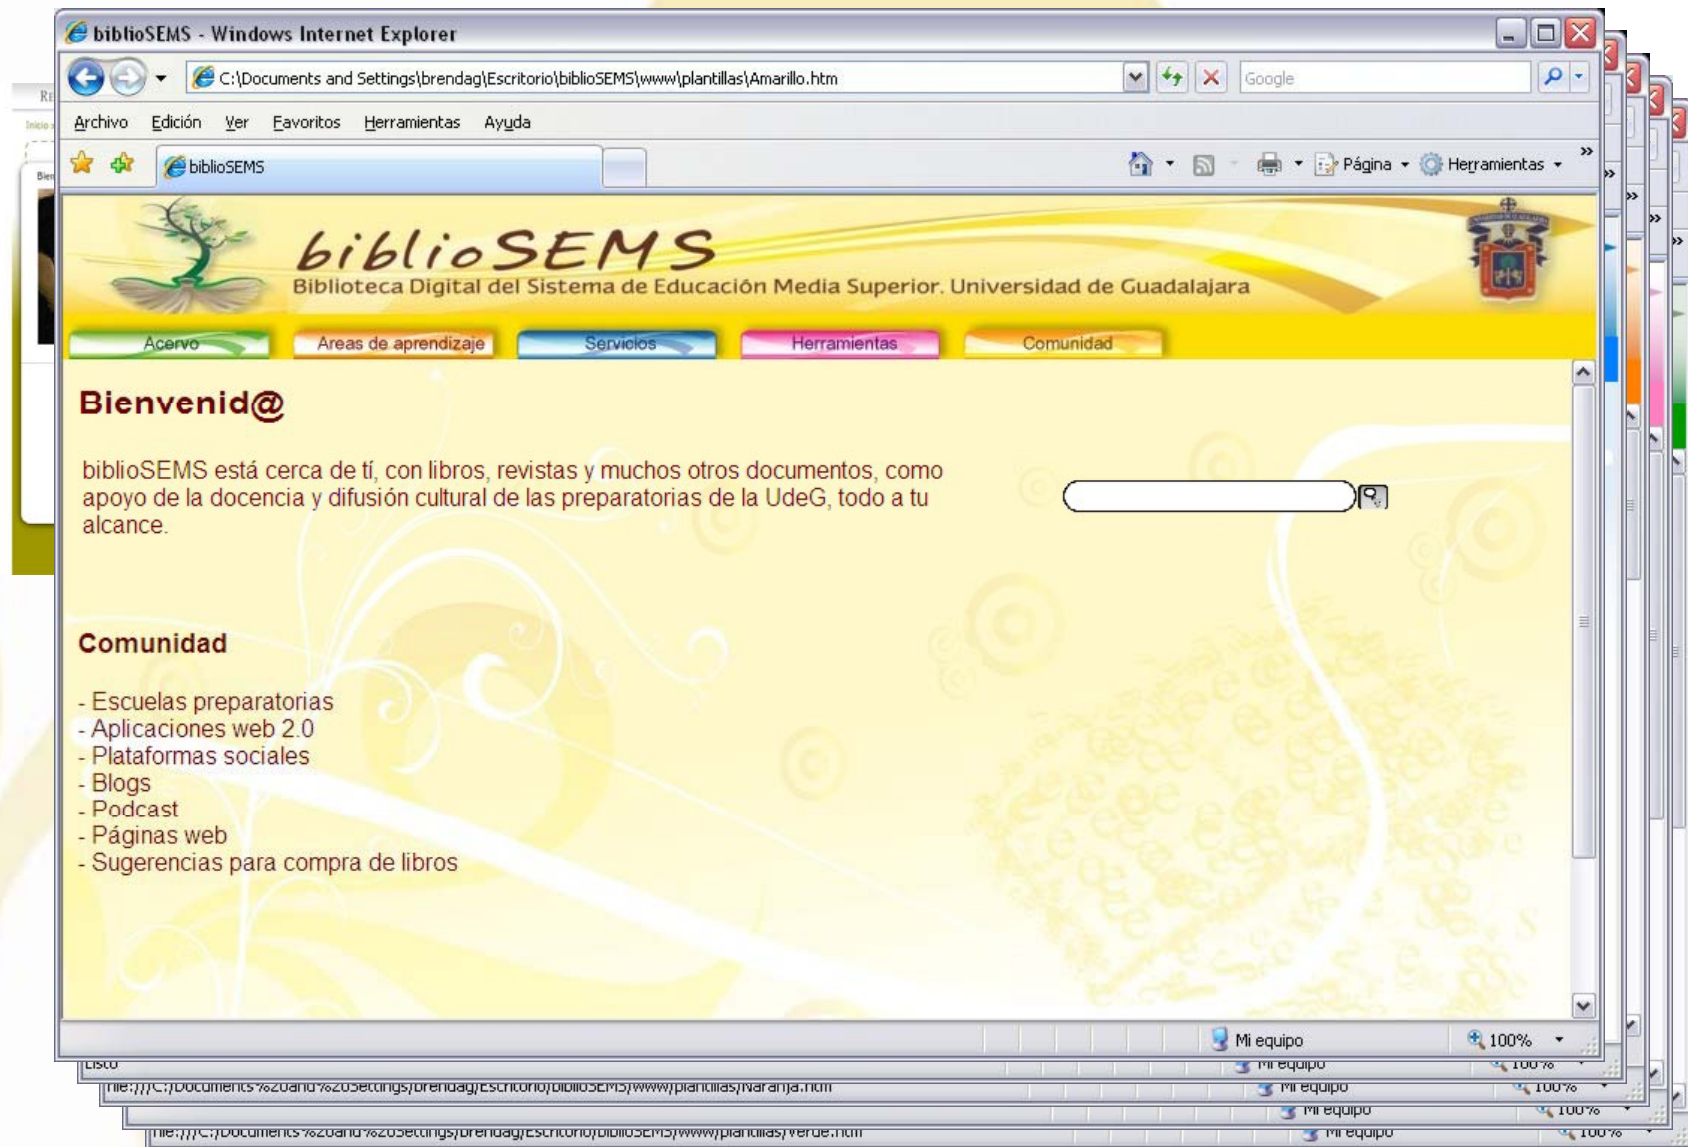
biblioSEMS - Windows Internet Explorer

C:\Documents and Settings\brendag\Escritorio\biblioSEMS\www\plantillas\Amarillo.htm

Google

Archivo Edición Ver Favoritos Herramientas Ayuda

biblioSEMS

Página Herramientas

biblioSEMS
Biblioteca Digital del Sistema de Educación Media Superior. Universidad de Guadalajara

Acervo Areas de aprendizaje Servicios Herramientas Comunidad

Bienvenid@

biblioSEMS está cerca de tí, con libros, revistas y muchos otros documentos, como apoyo de la docencia y difusión cultural de las preparatorias de la UdeG, todo a tu alcance.

Comunidad

- Escuelas preparatorias
- Aplicaciones web 2.0
- Plataformas sociales
- Blogs
- Podcast
- Páginas web
- Sugerencias para compra de libros

Mi equipo 100%

Listo Mi equipo 100%

file:///C:/Documents%20and%20Settings/brendag/Escritorio/biblioSEMS/www/plantillas/Naranja.htm Mi equipo 100%

Mi equipo 100%

file:///C:/Documents%20and%20Settings/brendag/Escritorio/biblioSEMS/www/plantillas/Verde.htm Mi equipo 100%